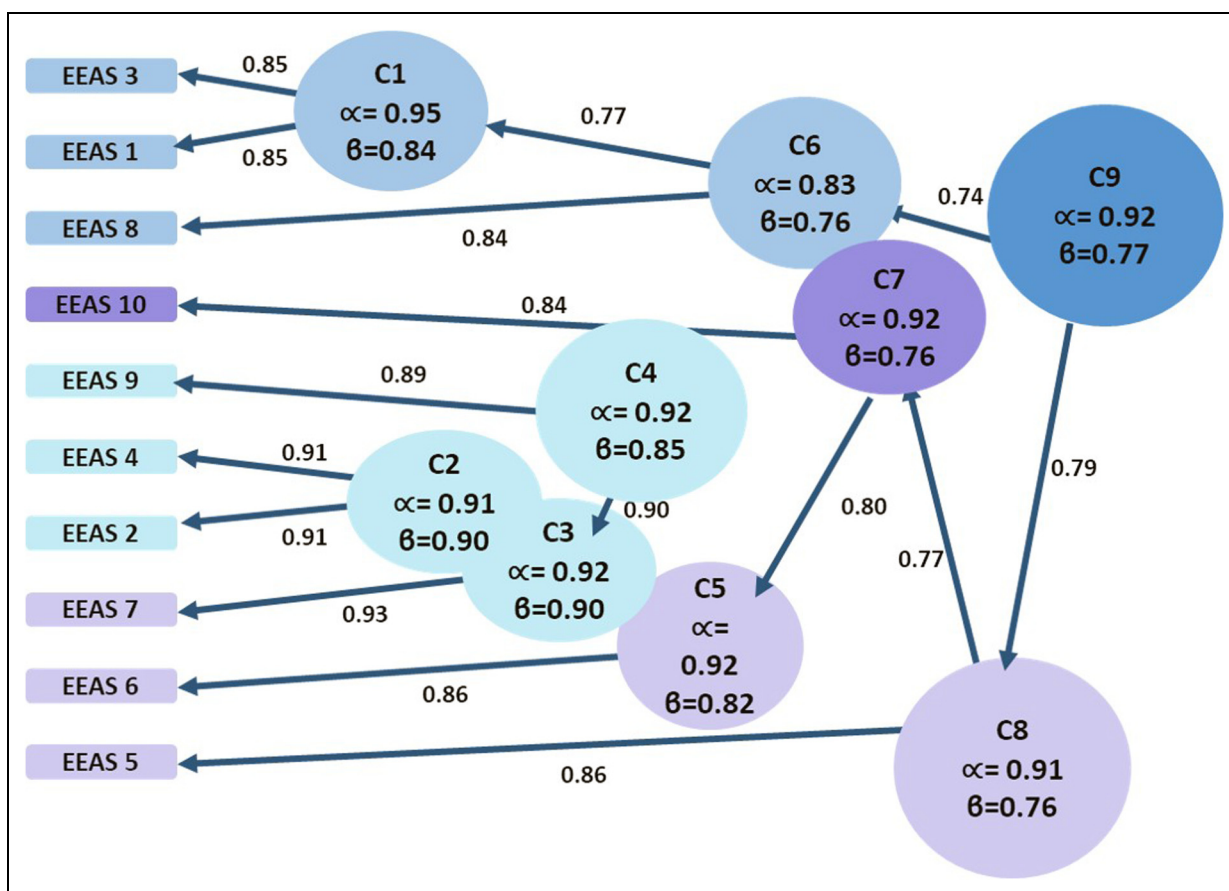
EEAS 3
0.85
C1
$\propto$= 0.95
β=0.84
EEAS 1
0.85
0.77
C6
$\propto$= 0.83
β=0.76
C9
$\propto$= 0.92
β=0.77
0.74
EEAS 8
0.84
C7
$\propto$= 0.92
β=0.76
EEAS 10
0.84
EEAS 9
0.89
C4
$\propto$= 0.92
β=0.85
EEAS 4
0.91
C2
$\propto$= 0.91
β=0.90
EEAS 2
0.91
0.90
C3
$\propto$= 0.92
β=0.90
0.80
0.79
0.77
EEAS 7
0.93
C5
$\propto$=
0.92
β=0.82
EEAS 6
0.86
EEAS 5
0.86
C8
$\propto$= 0.91
β=0.76